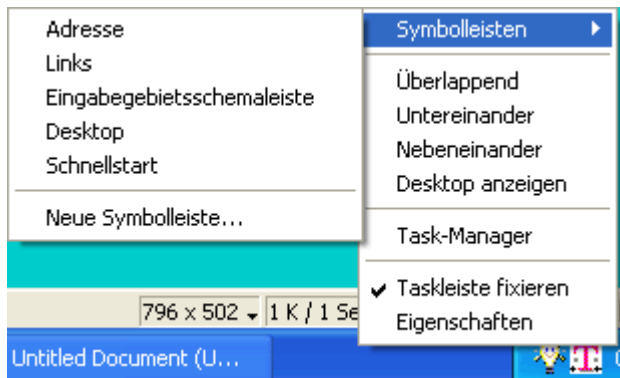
Adresse
Links
Eingabegebietsschemaleiste
Desktop
Schnellstart

Neue Symbolleiste...

Symbolleisten

Überlappend
Untereinander
Nebeneinander
Desktop anzeigen

Task-Manager

Taskleiste fixieren
Eigenschaften

796 x 502
1 K / 1 Se

Untitled Document (U...